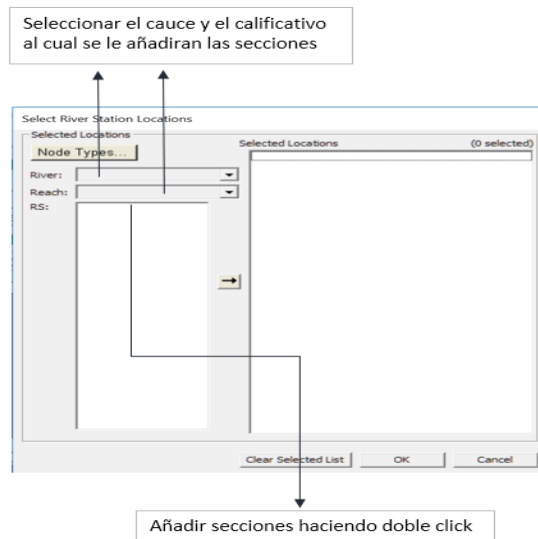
Seleccionar el cauce y el calificativo al cual se le añadiran las secciones

Select River Station Locations

Selected Locations

Node Types...

River:

Reach:

RS:

Selected Locations

(0 selected)

Clear Selected List

OK

Cancel

Añadir secciones haciendo doble click